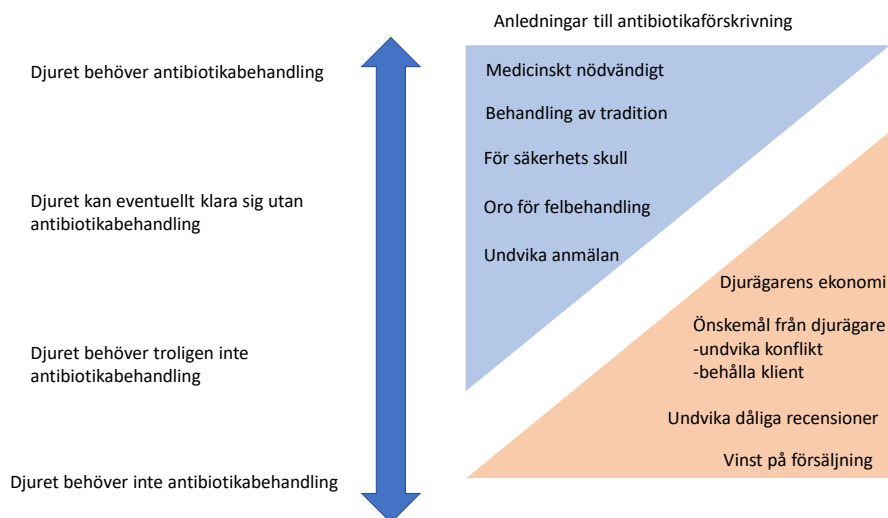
Anledningar till antibiotikaförskrivning

Djuret behöver antibiotikabehandling

Medicinskt nödvändigt

Behandling av tradition

För säkerhets skull

Djuret kan eventuellt klara sig utan antibiotikabehandling

Oro för felbehandling

Undvika anmälan

Djurägarens ekonomi

Önskemål från djurägare
-undvika konflikt
-behålla klient

Djuret behöver troligen inte antibiotikabehandling

Undvika dåliga recensioner

Vinst på försäljning

Djuret behöver inte antibiotikabehandling